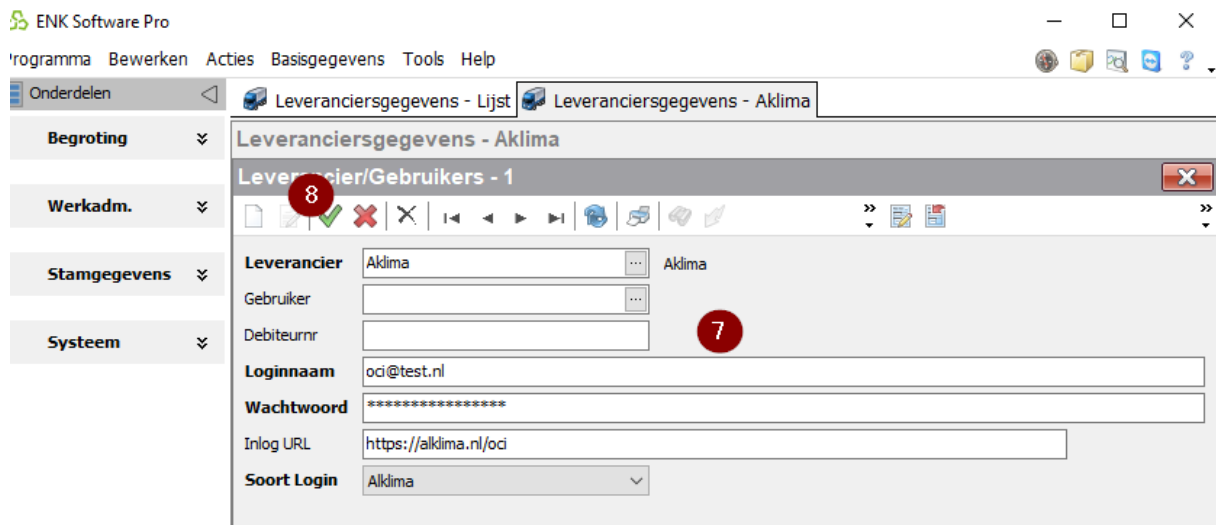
ENK Software Pro

'rogramma Bewerken Acties Basisgegevens Tools Help

Onderdelen

Begroting

Werkadm.

Stamgegevens

Systeem

Leveranciersgegevens - Lijst
Leveranciersgegevens - Aklima

Leveranciersgegevens - Aklima

Leverancier/Gebruikers - 1

8

7

Leverancier Aklima Aklima

Gebruiker

Debiteurnr

Loginnaam oci@test.nl

Wachtwoord *****************

Inlog URL https://alklima.nl/oci

Soort Login Aklima